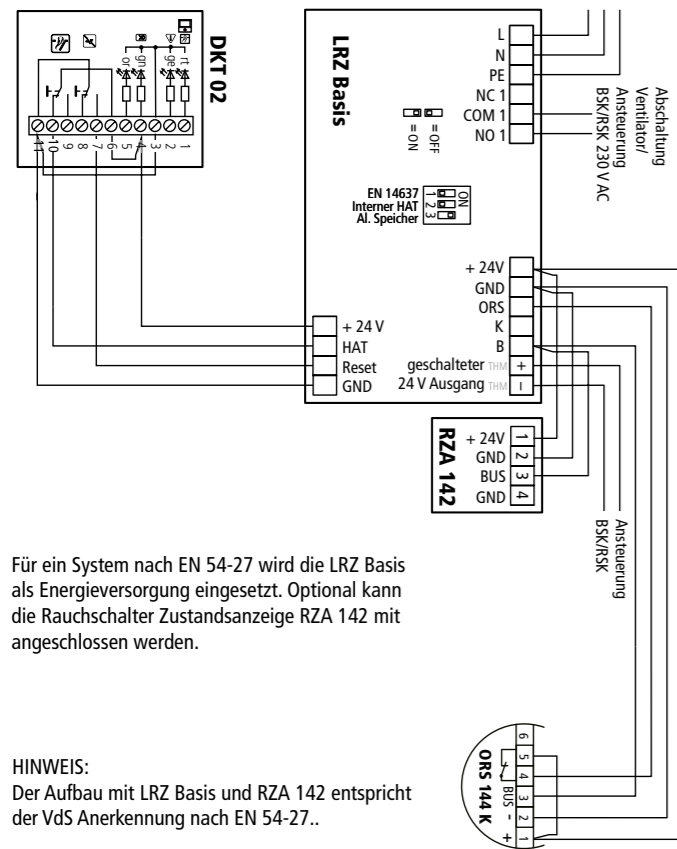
DKT 02

11 10 9 8 7 6 5 4 3 2 1

or gn ge rt

LRZ Basis

= OFF
= ON

EN 14637
Interner HAT
Al. Speicher

ON
1 2 3

L
N
PE
NC 1
COM 1
NO 1

Abschaltung Ventilator/ Ansteuerung BSK/RSK 230 V AC

+ 24V
GND
ORS
K
B
geschalteter THM +
24 V Ausgang THM –

+ 24 V
HAT
Reset
GND

RZA 142

+ 24V 1
GND 2
BUS 3
GND 4

Ansteuerung BSK/RSK

ORS 144 K

6 5 4 3 2 1
BUS – +

Für ein System nach EN 54-27 wird die LRZ Basis als Energieversorgung eingesetzt. Optional kann die Rauchschalter Zustandsanzeige RZA 142 mit angeschlossen werden.

HINWEIS:
Der Aufbau mit LRZ Basis und RZA 142 entspricht der VdS Anerkennung nach EN 54-27..